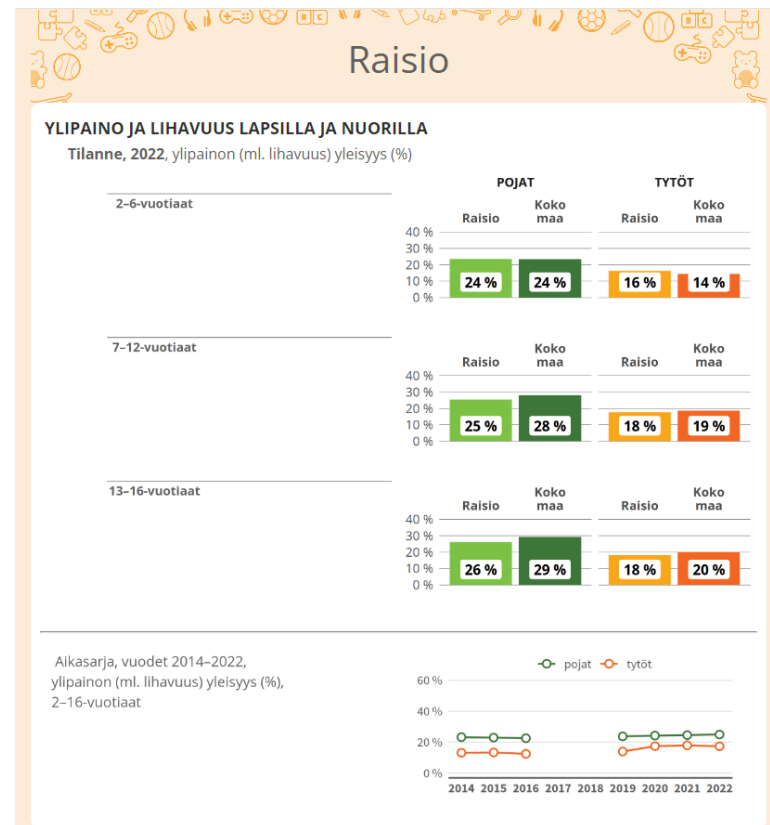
Raisio

YLIPAINO JA LIHAVUUS LAPSILLA JA NUORILLA

Tilanne, 2022, ylipainon (ml. lihavuus) yleisyys (%)

POJAT

TYTÖT

2–6-vuotiaat

| | Raisio | Koko maa | Raisio | Koko maa |
|---|---|---|---|---|
| | 24 % | 24 % | 16 % | 14 % |

40 %
30 %
20 %
10 %
0 %

7–12-vuotiaat

| | Raisio | Koko maa | Raisio | Koko maa |
|---|---|---|---|---|
| | 25 % | 28 % | 18 % | 19 % |

40 %
30 %
20 %
10 %
0 %

13–16-vuotiaat

| | Raisio | Koko maa | Raisio | Koko maa |
|---|---|---|---|---|
| | 26 % | 29 % | 18 % | 20 % |

40 %
30 %
20 %
10 %
0 %

Aikasarja, vuodet 2014–2022, ylipainon (ml. lihavuus) yleisyys (%), 2–16-vuotiaat

pojat tytöt

60 %
40 %
20 %
0 %

2014 2015 2016 2017 2018 2019 2020 2021 2022